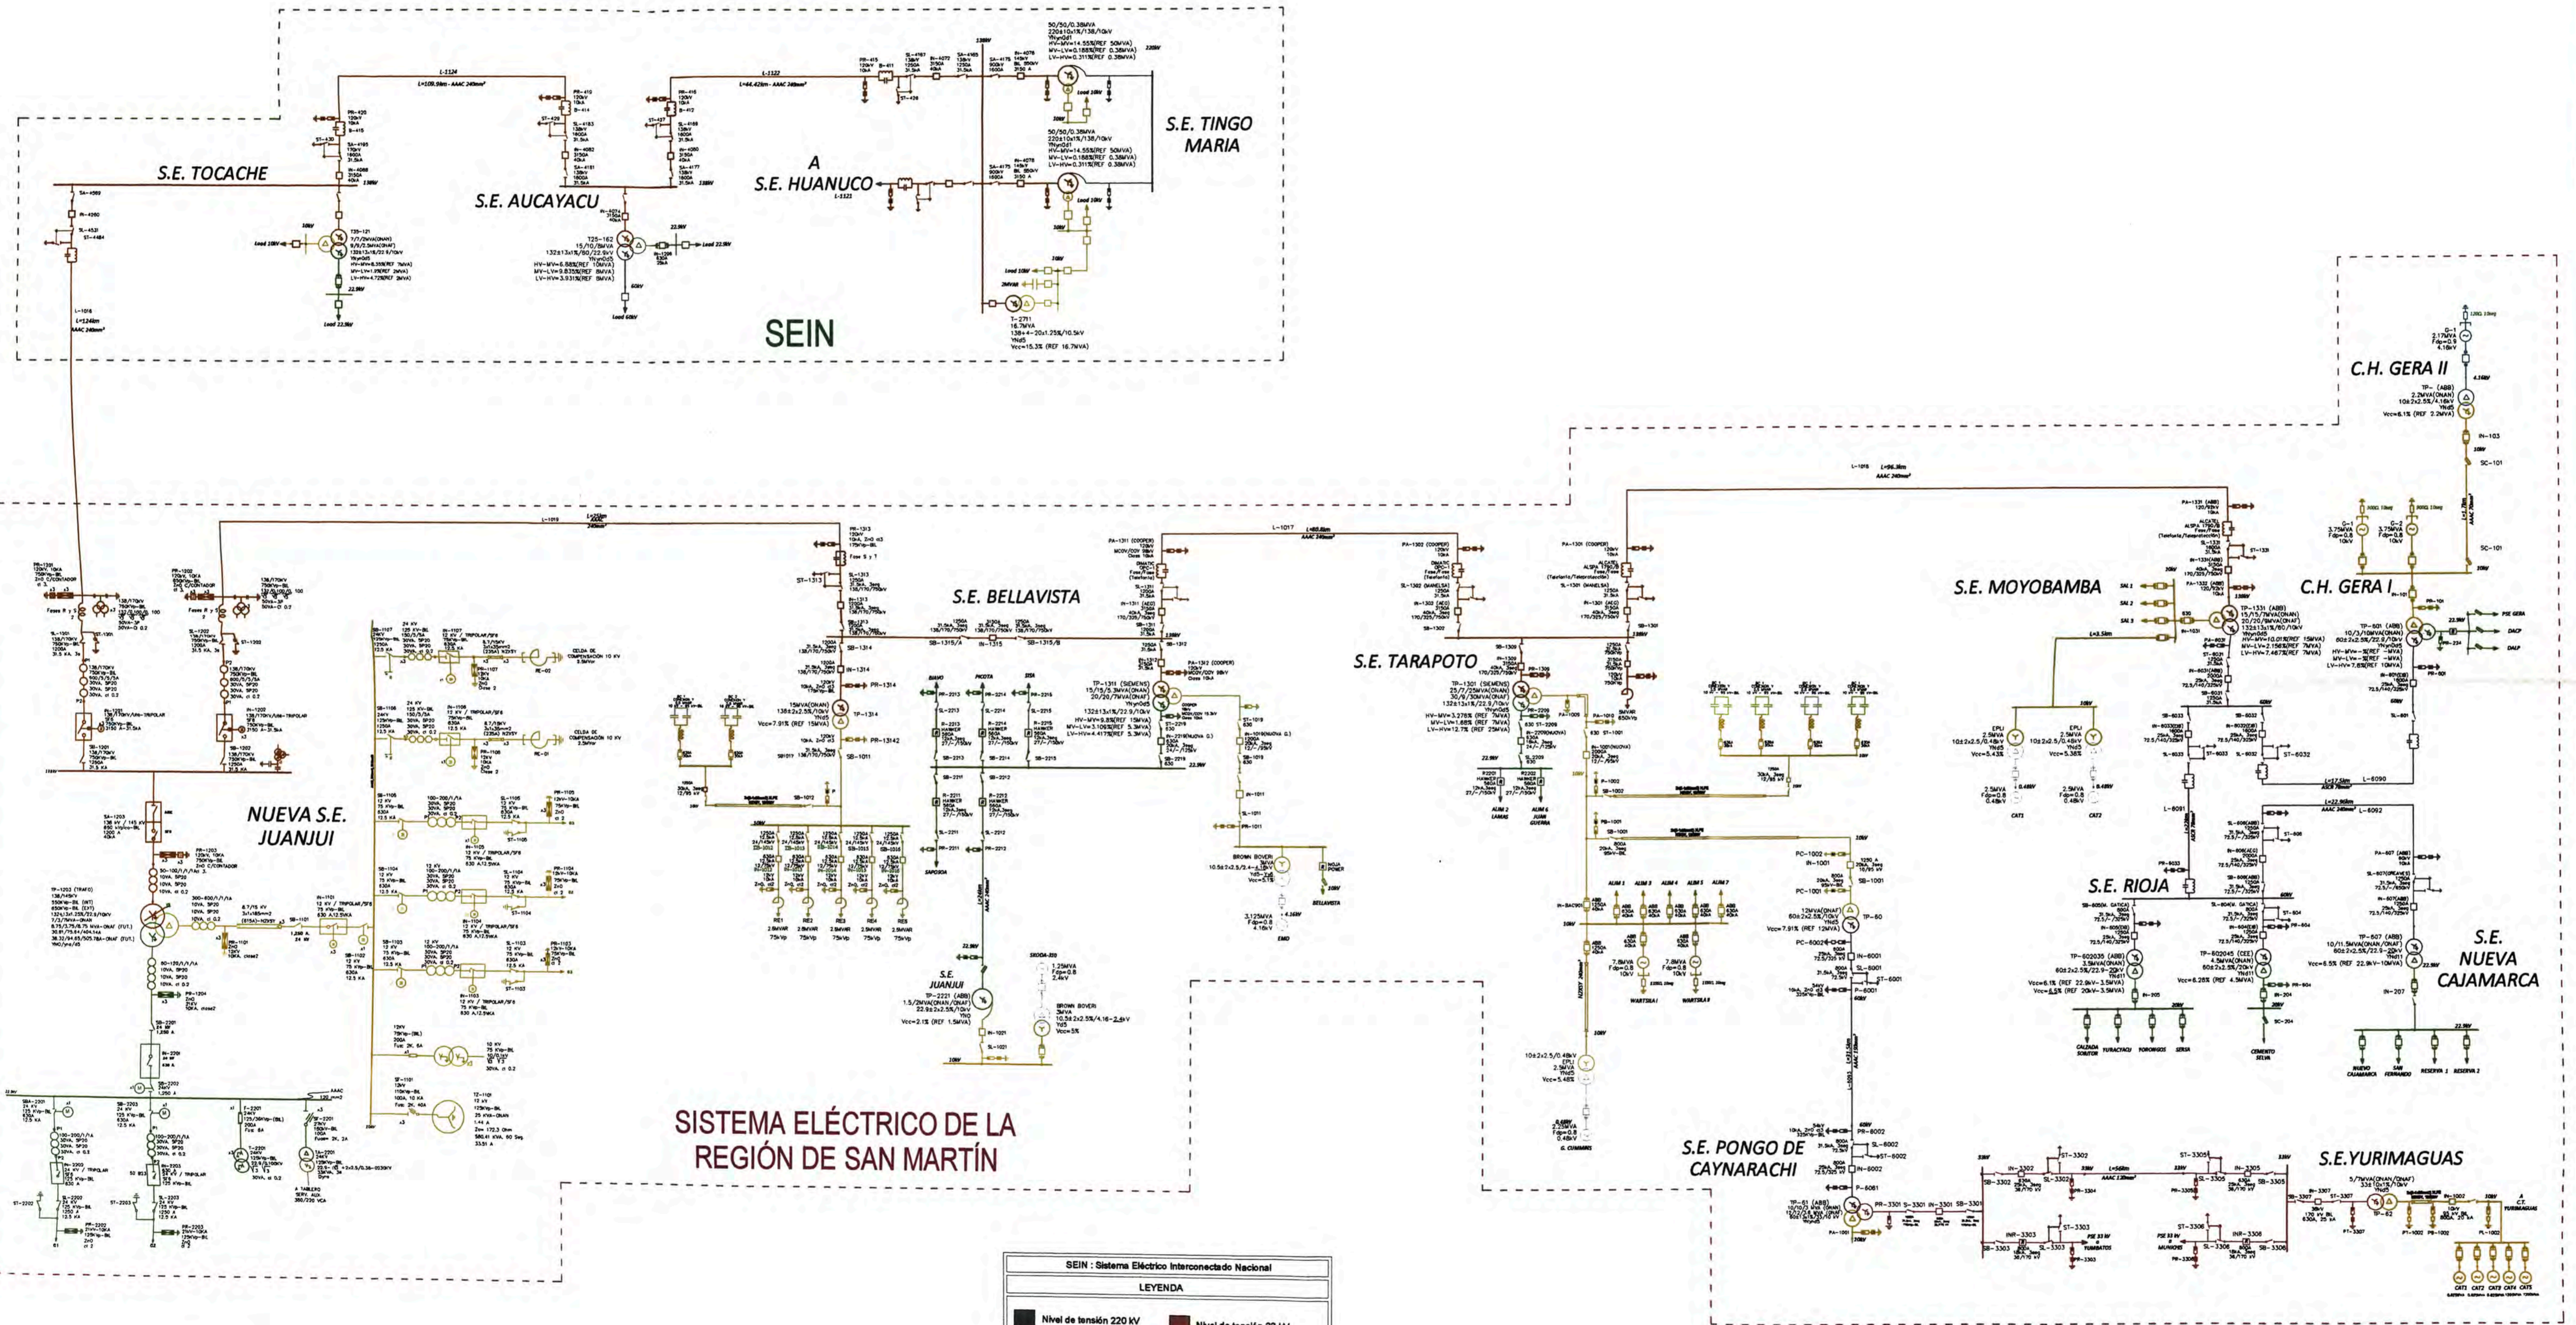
S.E. TOCACHE

S.E. AUCAYACU

A
S.E. HUANUCO

S.E. TINGO MARIA

SEIN

L-1124

L-1122

L-1121

L-1016

C.H. GERA II

C.H. GERA I

S.E. MOYOBAMBA

S.E. BELLAVISTA

S.E. TARAPOTO

NUEVA S.E. JUANJUI

S.E. JUANJUI

S.E. RIOJA

S.E. NUEVA CAJAMARCA

S.E. PONGO DE CAYNARACHI

S.E.YURIMAGUAS

SISTEMA ELÉCTRICO DE LA REGIÓN DE SAN MARTÍN

L-1019

L-1017

L-1018

L-6090

L-6091

L-6092

SEIN : Sistema Eléctrico Interconectado Nacional

LEYENDA

Nivel de tensión 220 kV

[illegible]